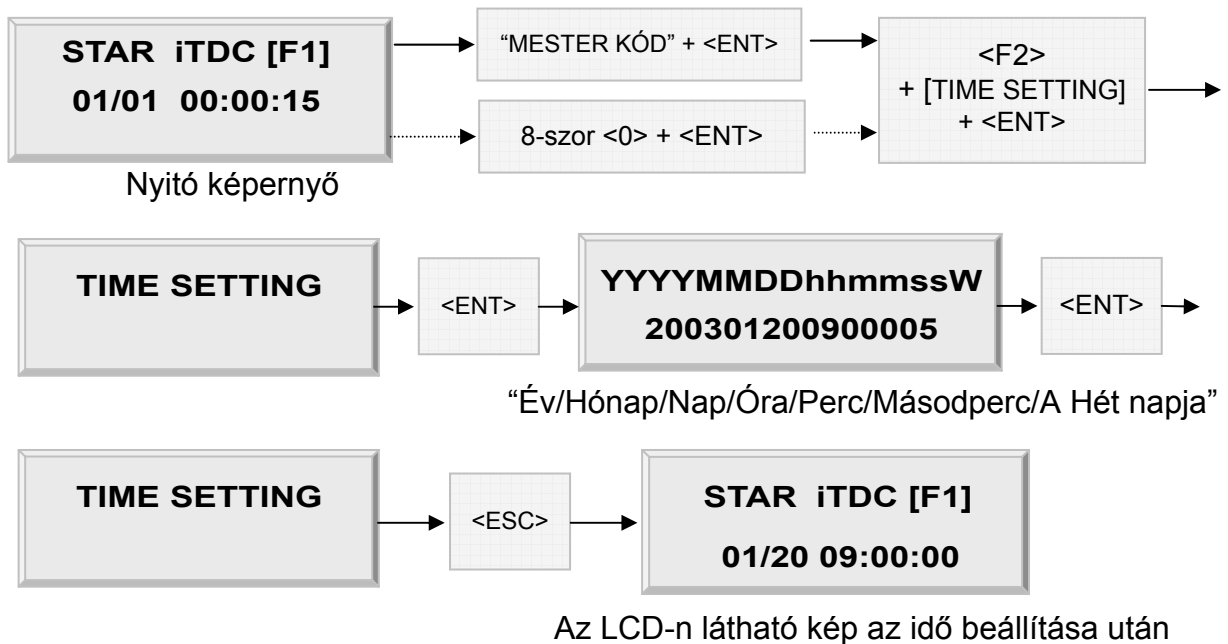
STAR iTDC [F1]
01/01 00:00:15

Nyitó képernyő

“MESTER KÓD” + <ENT>

8-szor <0> + <ENT>

<F2>
+ [TIME SETTING]
+ <ENT>

TIME SETTING

<ENT>

YYYYMMDDhhmmssW
200301200900005

<ENT>

“Év/Hónap/Nap/Óra/Perc/Másodperc/A Hét napja”

TIME SETTING

<ESC>

STAR iTDC [F1]
01/20 09:00:00

Az LCD-n látható kép az idő beállítása után